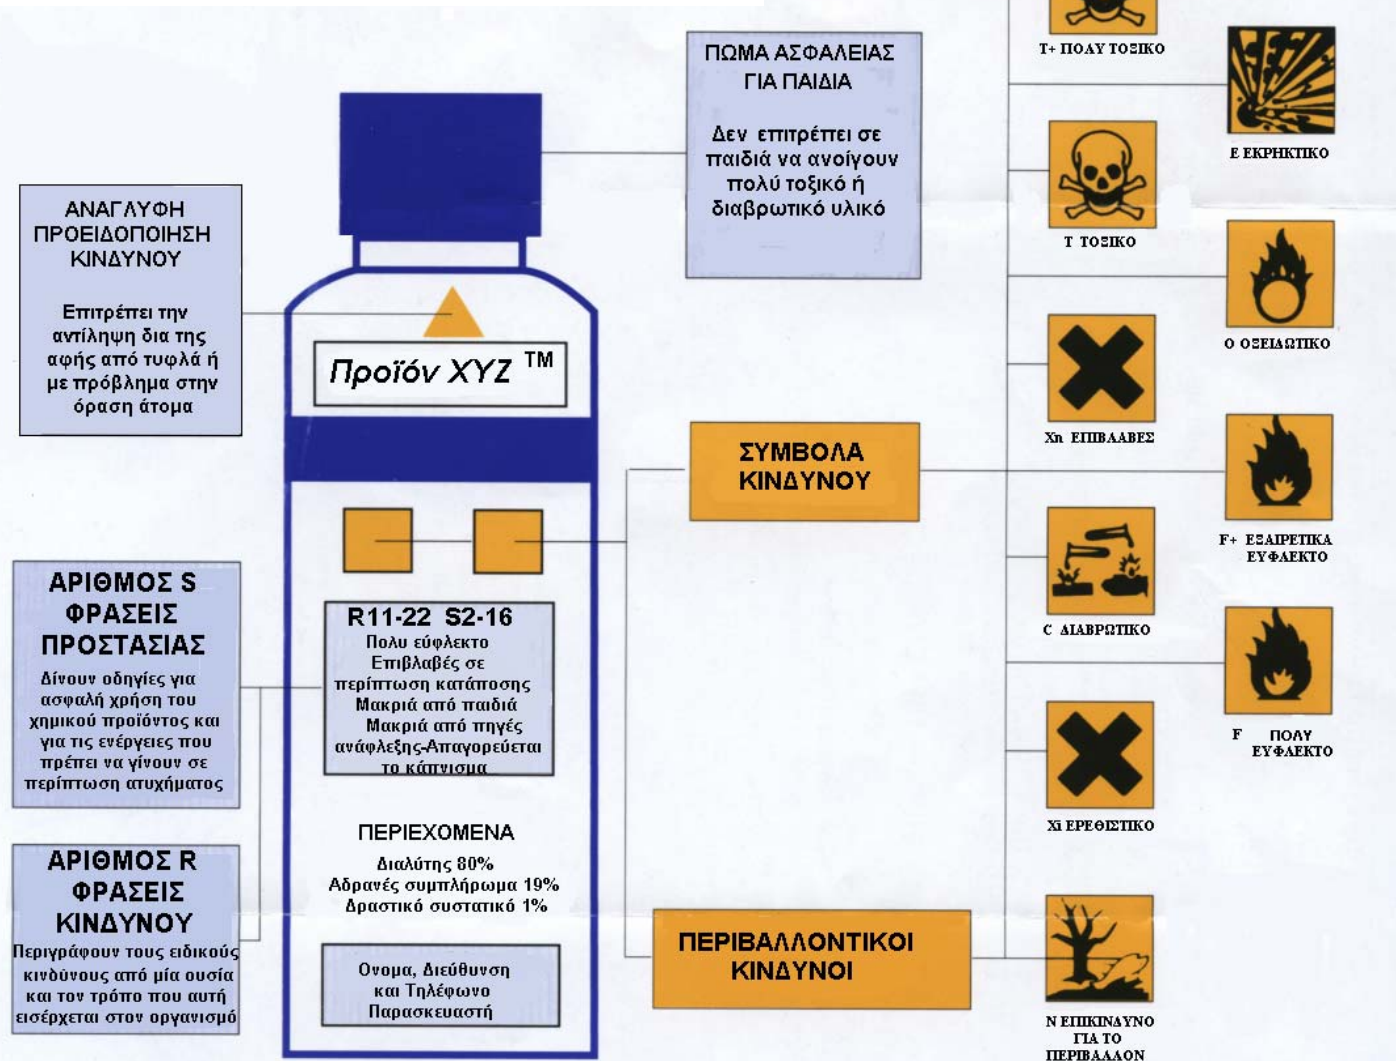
ΑΝΑΓΛΥΦΗ ΠΡΟΕΙΔΟΠΟΙΗΣΗ ΚΙΝΔΥΝΟΥ

Επιτρέπει την αντίληψη δια της αφής από τυφλά ή με πρόβλημα στην όραση άτομα

ΑΡΙΘΜΟΣ S ΦΡΑΣΕΙΣ ΠΡΟΣΤΑΣΙΑΣ

Δίνουν οδηγίες για ασφαλή χρήση του χημικού προϊόντος και για τις ενέργειες που πρέπει να γίνουν σε περίπτωση ατυχήματος

ΑΡΙΘΜΟΣ R ΦΡΑΣΕΙΣ ΚΙΝΔΥΝΟΥ

Περιγράφουν τους ειδικούς κινδύνους από μία ουσία και τον τρόπο που αυτή εισέρχεται στον οργανισμό

Προϊόν XYZ ™

R11-22 S2-16
Πολυ εύφλεκτο
Επιβλαβές σε περίπτωση κατάποσης
Μακριά από παιδιά
Μακριά από πηγές ανάφλεξης-Απαγορεύεται το κάπνισμα

ΠΕΡΙΕΧΟΜΕΝΑ
Διαλύτης 80%
Αδρανές συμπλήρωμα 19%
Δραστικό συστατικό 1%

Ονομα, Διεύθυνση και Τηλέφωνο Παρασκευαστή

ΠΩΜΑ ΑΣΦΑΛΕΙΑΣ ΓΙΑ ΠΑΙΔΙΑ

Δεν επιτρέπει σε παιδιά να ανοίγουν πολύ τοξικό ή διαβρωτικό υλικό

ΣΥΜΒΟΛΑ ΚΙΝΔΥΝΟΥ

ΠΕΡΙΒΑΛΛΟΝΤΙΚΟΙ ΚΙΝΔΥΝΟΙ

T+ ΠΟΛΥ ΤΟΞΙΚΟ

E ΕΚΡΗΚΤΙΚΟ

T ΤΟΞΙΚΟ

O ΟΞΕΙΔΩΤΙΚΟ

Xn ΕΠΙΒΛΑΒΕΣ

F+ ΕΞΑΙΡΕΤΙΚΑ ΕΥΦΛΕΚΤΟ

C ΔΙΑΒΡΩΤΙΚΟ

F ΠΟΛΥ ΕΥΦΛΕΚΤΟ

Xi ΕΡΕΘΙΣΤΙΚΟ

N ΕΠΙΚΙΝΔΥΝΟ ΓΙΑ ΤΟ ΠΕΡΙΒΑΛΛΟΝ